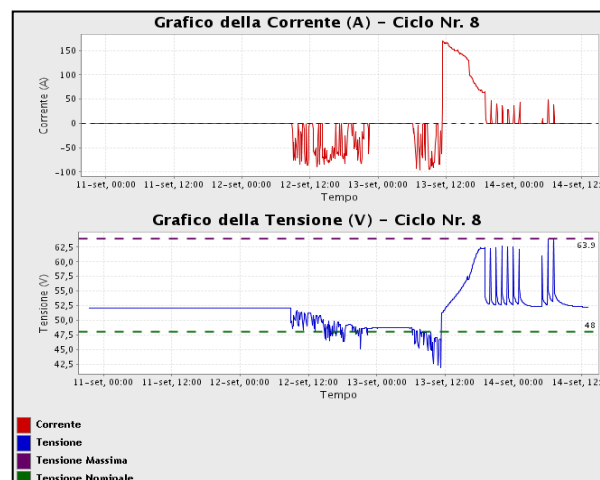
Grafico della Corrente (A) - Ciclo Nr. 8

150
100
50
0
-50
-100

Corrente (A)

11-set, 00:00
11-set, 12:00
12-set, 00:00
12-set, 12:00
13-set, 00:00
13-set, 12:00
14-set, 00:00
14-set, 12:

Tempo

Grafico della Tensione (V) - Ciclo Nr. 8

62,5
60,0
57,5
55,0
52,5
50,0
47,5
45,0
42,5

Tensione (V)

63.9
48

11-set, 00:00
11-set, 12:00
12-set, 00:00
12-set, 12:00
13-set, 00:00
13-set, 12:00
14-set, 00:00
14-set, 12:

Tempo

Corrente
Tensione
Tensione Massima
Tensione Nominale